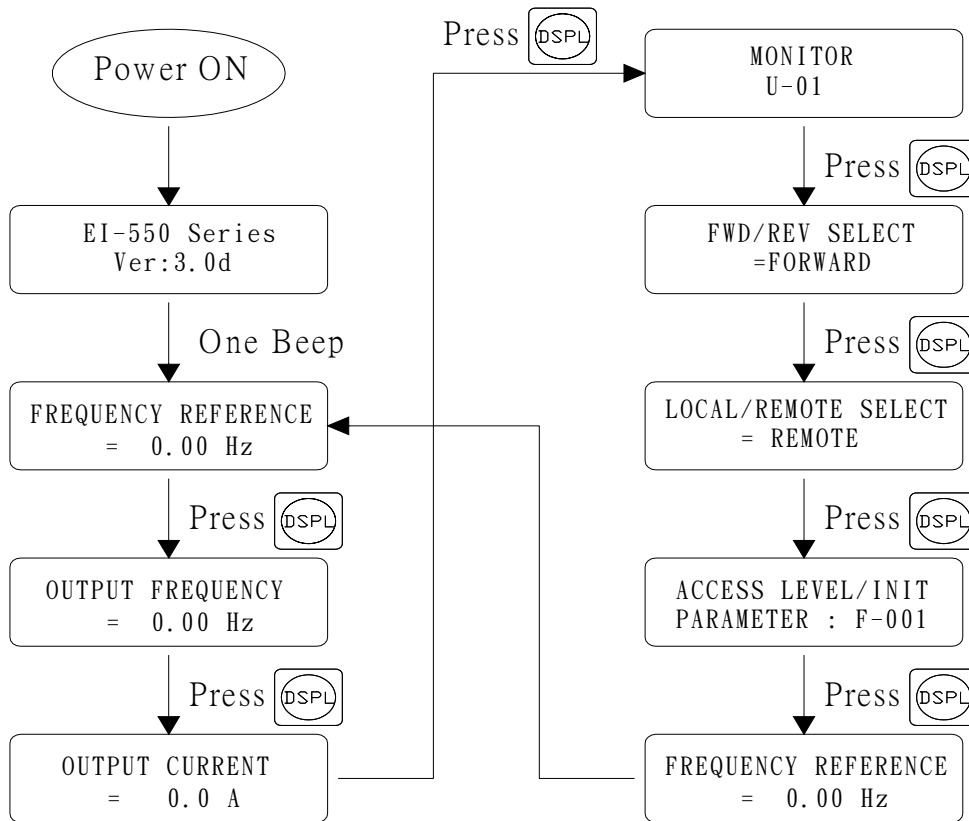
Power ON

EI-550 Series
Ver:3.0d

One Beep

FREQUENCY REFERENCE
= 0.00 Hz

Press DSPL

OUTPUT FREQUENCY
= 0.00 Hz

Press DSPL

OUTPUT CURRENT
= 0.0 A

Press DSPL

MONITOR
U-01

Press DSPL

FWD/REV SELECT
=FORWARD

Press DSPL

LOCAL/REMOTE SELECT
= REMOTE

Press DSPL

ACCESS LEVEL/INIT
PARAMETER : F-001

Press DSPL

FREQUENCY REFERENCE
= 0.00 Hz